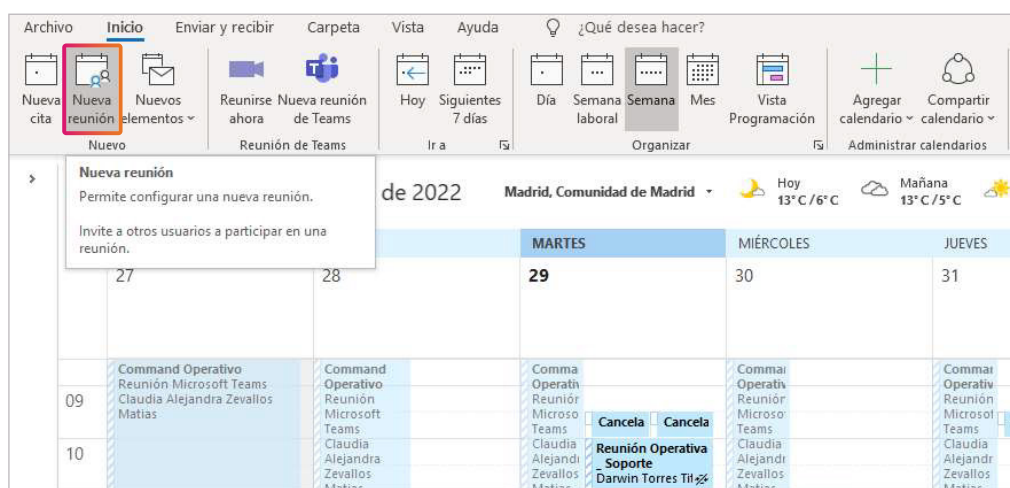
Archivo Inicio Enviar y recibir Carpeta Vista Ayuda ¿Qué desea hacer?

Nueva cita
Nueva reunión
Nuevos elementos
Nuevo

Reunirse ahora
Nueva reunión de Teams
Reunión de Teams

Hoy
Siguientes 7 días
Ir a

Día
Semana laboral
Semana
Mes
Vista Programación
Organizar

Agregar calendario
Compartir calendario
Administrar calendarios

Nueva reunión
Permite configurar una nueva reunión.

Invite a otros usuarios a participar en una reunión.

de 2022

Madrid, Comunidad de Madrid

Hoy 13° C / 6° C
Mañana 13° C / 5° C

MARTES
MIÉRCOLES
JUEVES

27
28
29
30
31

09
10

Command Operativo
Reunión Microsoft Teams
Claudia Alejandra Zevallos Matias

Command Operativo
Reunión Microsoft Teams
Claudia Alejandra Zevallos Matias

Comma Operativ Reunión Microso Teams Claudia Alejand Zevallos

Cancela
Cancela
Reunión Operativa _ Soporte
Darwin Torres Til

Commar Operativ Reunión Microso Teams Claudia Alejandr Zevallos

Commar Operativ Reunión Microsof Teams Claudia Alejandr Zevallos